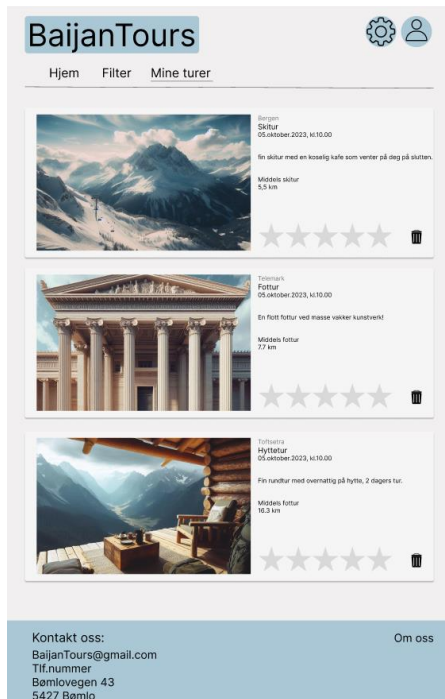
BaijanTours

Hjem Filter Mine turer

Bergen
Skitur
05.oktober.2023, kl.10.00

fin skitur med en koselig kafe som venter på deg på slutten.

Middels skitur
5,5 km

Telemark
Fottur
05.oktober.2023, kl.10.00

En flott fottur ved masse vakker kunstverk!

Middels fottur
7.7 km

Toftsetra
Hyttetur
05.oktober.2023, kl.10.00

Fin rundtur med overnattig på hytte, 2 dagers tur.

Middels fottur
16.3 km

Kontakt oss:
BaijanTours@gmail.com
Tlf.nummer
Bømlovegen 43
5427 Bømlo

Om oss